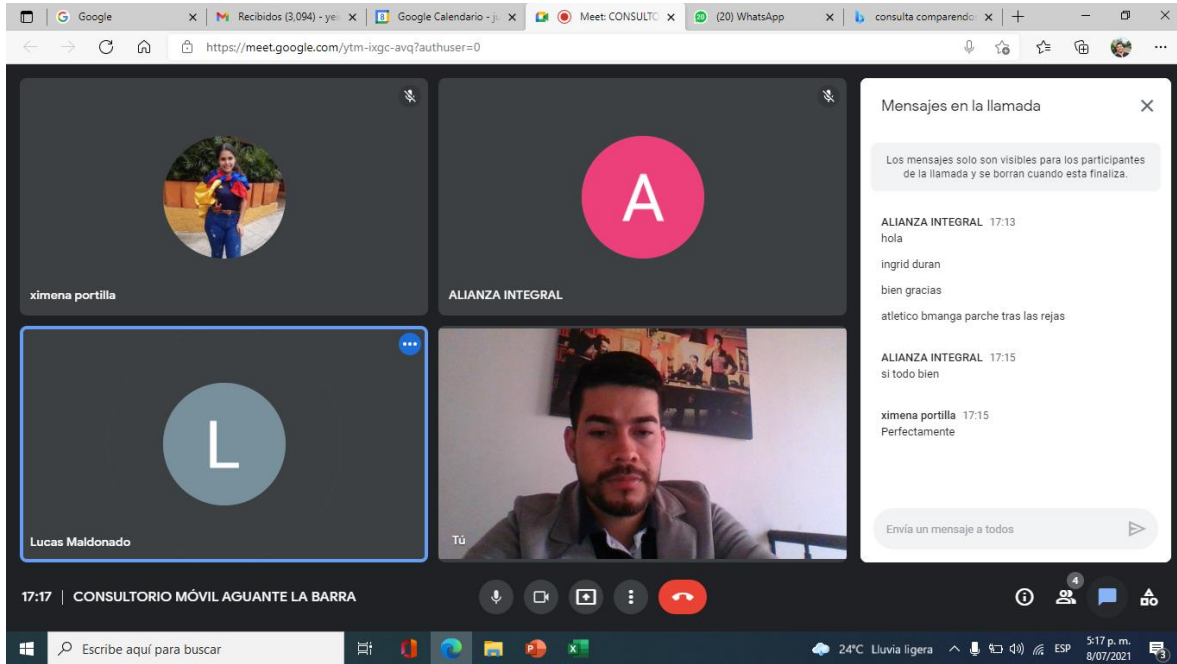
Google
Recibidos (3,094) - ye
Google Calendario - ju
Meet: CONSULTC
(20) WhatsApp
consulta comparendo
https://meet.google.com/ytm-ixgc-avq?authuser=0

ximena portilla

A

ALIANZA INTEGRAL

L

Lucas Maldonado

Tú

Mensajes en la llamada

Los mensajes solo son visibles para los participantes de la llamada y se borran cuando esta finaliza.

ALIANZA INTEGRAL 17:13
hola

ingrid duran

bien gracias

atletico bmanga parche tras las rejas

ALIANZA INTEGRAL 17:15
si todo bien

ximena portilla 17:15
Perfectamente

Envía un mensaje a todos

17:17 | CONSULTORIO MÓVIL AGUANTE LA BARRA

4

Escribe aquí para buscar

24°C Lluvia ligera ESP 5:17 p. m. 8/07/2021 3